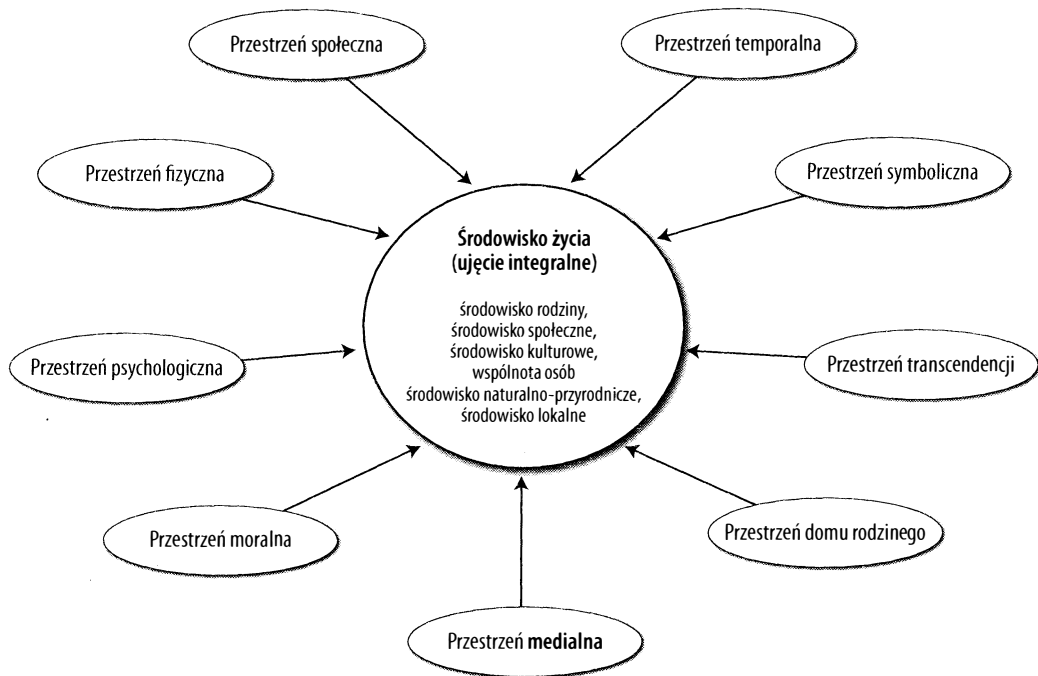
Przestrzeń społeczna

Przestrzeń temporalna

Przestrzeń fizyczna

Przestrzeń symboliczna

Środowisko życia
(ujęcie integralne)

środowisko rodziny,
środowisko społeczne,
środowisko kulturowe,
wspólnota osób
środowisko naturalno-przyrodnicze,
środowisko lokalne

Przestrzeń psychologiczna

Przestrzeń transcendencji

Przestrzeń moralna

Przestrzeń domu rodzinego

Przestrzeń medialna